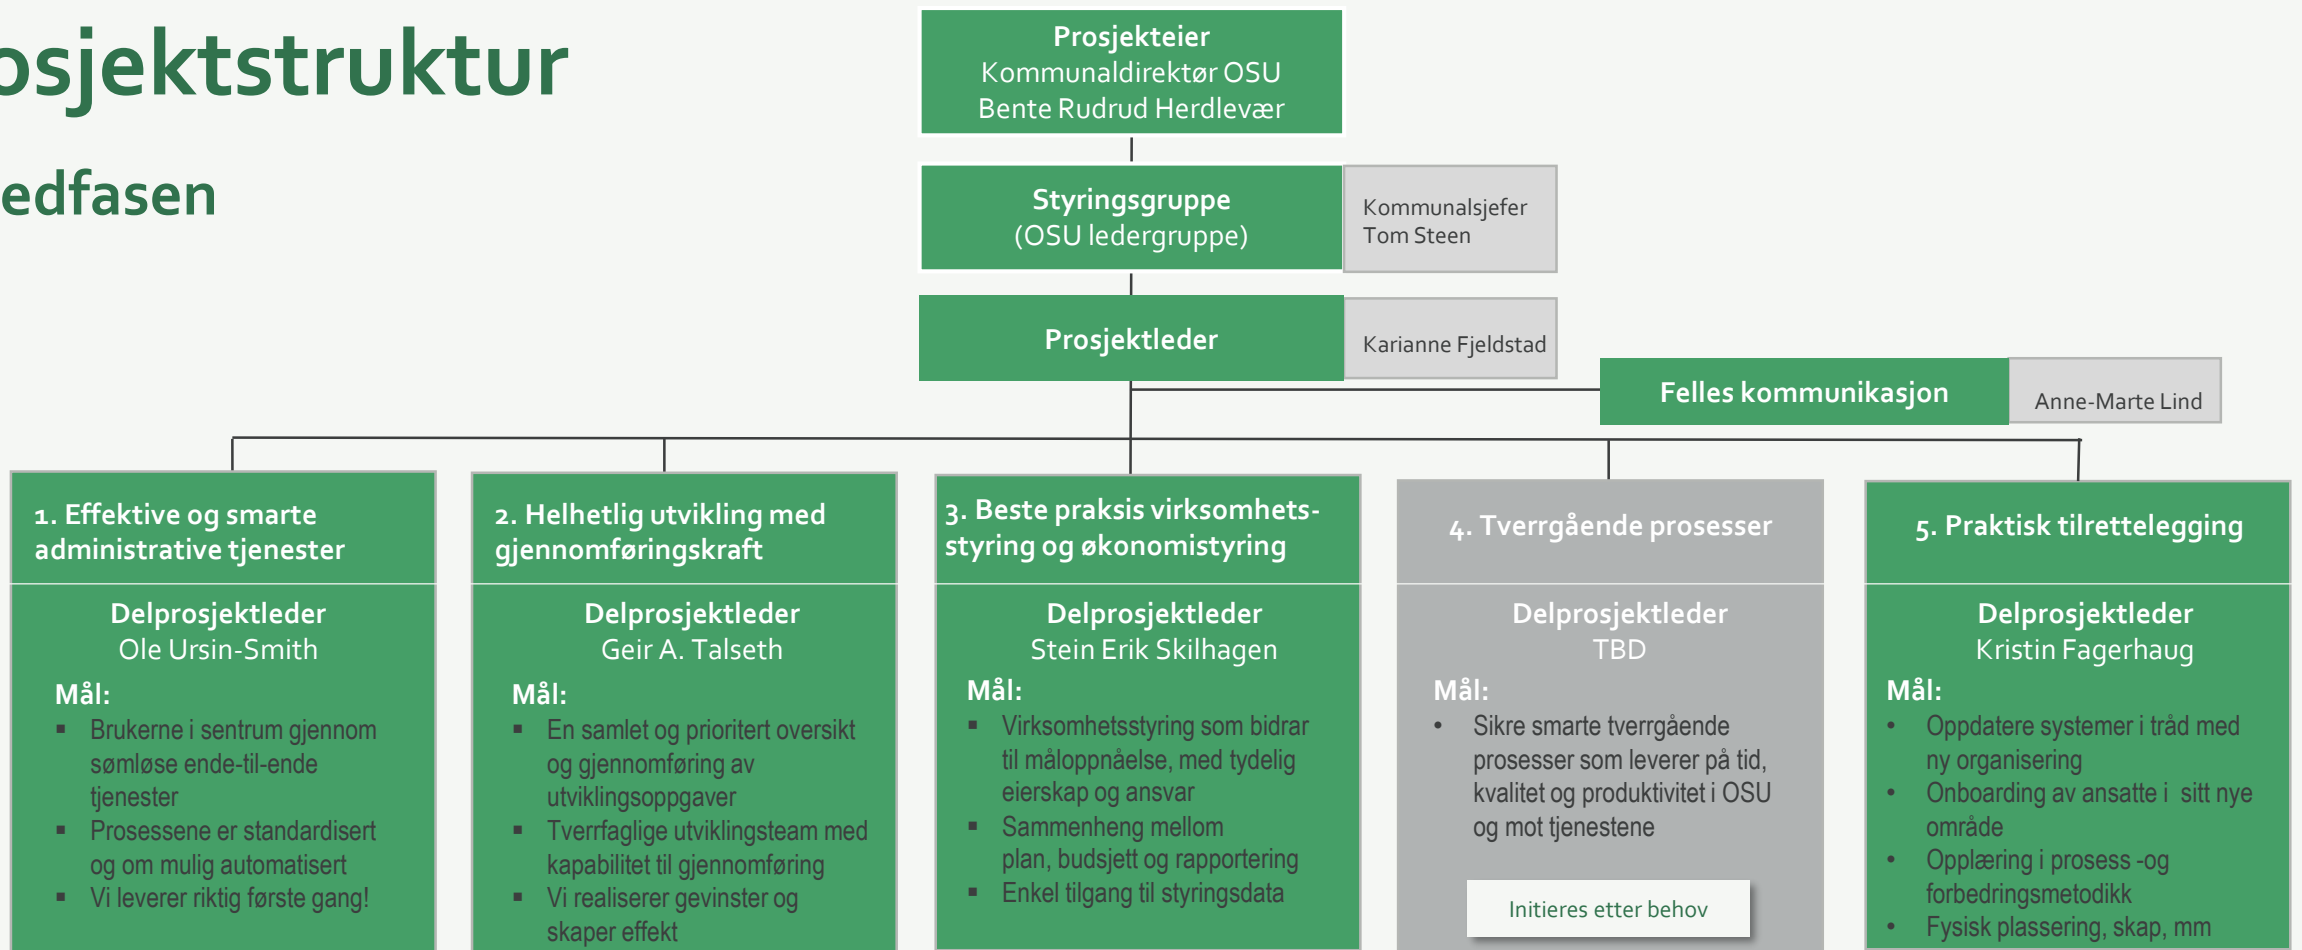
osjektstruktur

edfasen

Prosjekteier
Kommunaldirektør OSU
Bente Rudrud Herdlevær

Styringsgruppe
(OSU ledergruppe)

Kommunalsjefer
Tom Steen

Prosjektleder

Karianne Fjeldstad

Felles kommunikasjon

Anne-Marte Lind

1. Effektive og smarte administrative tjenester

Delprosjektleder
Ole Ursin-Smith

Mål:
- Brukerne i sentrum gjennom sømløse ende-til-ende tjenester
- Prosessene er standardisert og om mulig automatisert
- Vi leverer riktig første gang!

2. Helhetlig utvikling med gjennomføringskraft

Delprosjektleder
Geir A. Talseth

Mål:
- En samlet og prioritert oversikt og gjennomføring av utviklingsoppgaver
- Tverrfaglige utviklingsteam med kapabilitet til gjennomføring
- Vi realiserer gevinster og skaper effekt

3. Beste praksis virksomhetsstyring og økonomistyring

Delprosjektleder
Stein Erik Skilhagen

Mål:
- Virksomhetsstyring som bidrar til måloppnåelse, med tydelig eierskap og ansvar
- Sammenheng mellom plan, budsjett og rapportering
- Enkel tilgang til styringsdata

4. Tverrgående prosesser

Delprosjektleder
TBD

Mål:
- Sikre smarte tverrgående prosesser som leverer på tid, kvalitet og produktivitet i OSU og mot tjenestene

Initieres etter behov

5. Praktisk tilrettelegging

Delprosjektleder
Kristin Fagerhaug

Mål:
- Oppdatere systemer i tråd med ny organisering
- Onboarding av ansatte i sitt nye område
- Opplæring i prosess -og forbedringsmetodikk
- Fysisk plassering, skap, mm